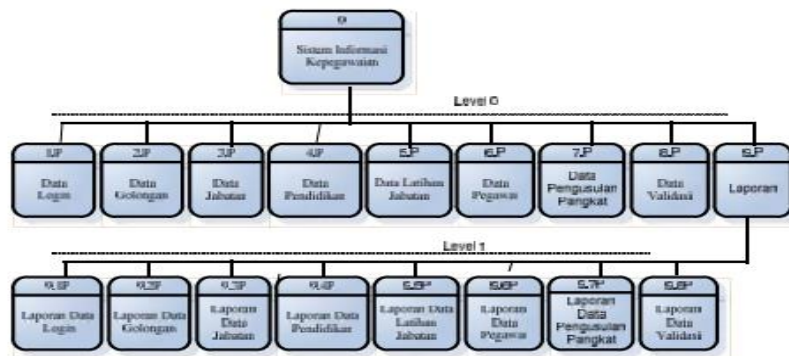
0
Sistem Informasi Kepegawaian

Level 0

1,P
Data Login

2,P
Data Golongan

3,P
Data Jabatan

4,P
Data Pendidikan

5,P
Data Latihan Jabatan

6,P
Data Pegawai

7,P
Data Pengusulan Pangkat

8,P
Data Validasi

9,P
Laporan

Level 1

9.1P
Laporan Data Login

9.2P
Laporan Data Golongan

9.3P
Laporan Data Jabatan

9.4P
Laporan Data Pendidikan

9.5P
Laporan Data Latihan Jabatan

9.6P
Laporan Data Pegawai

9.7P
Laporan Data Pengusulan Pangkat

9.8P
Laporan Data Validasi